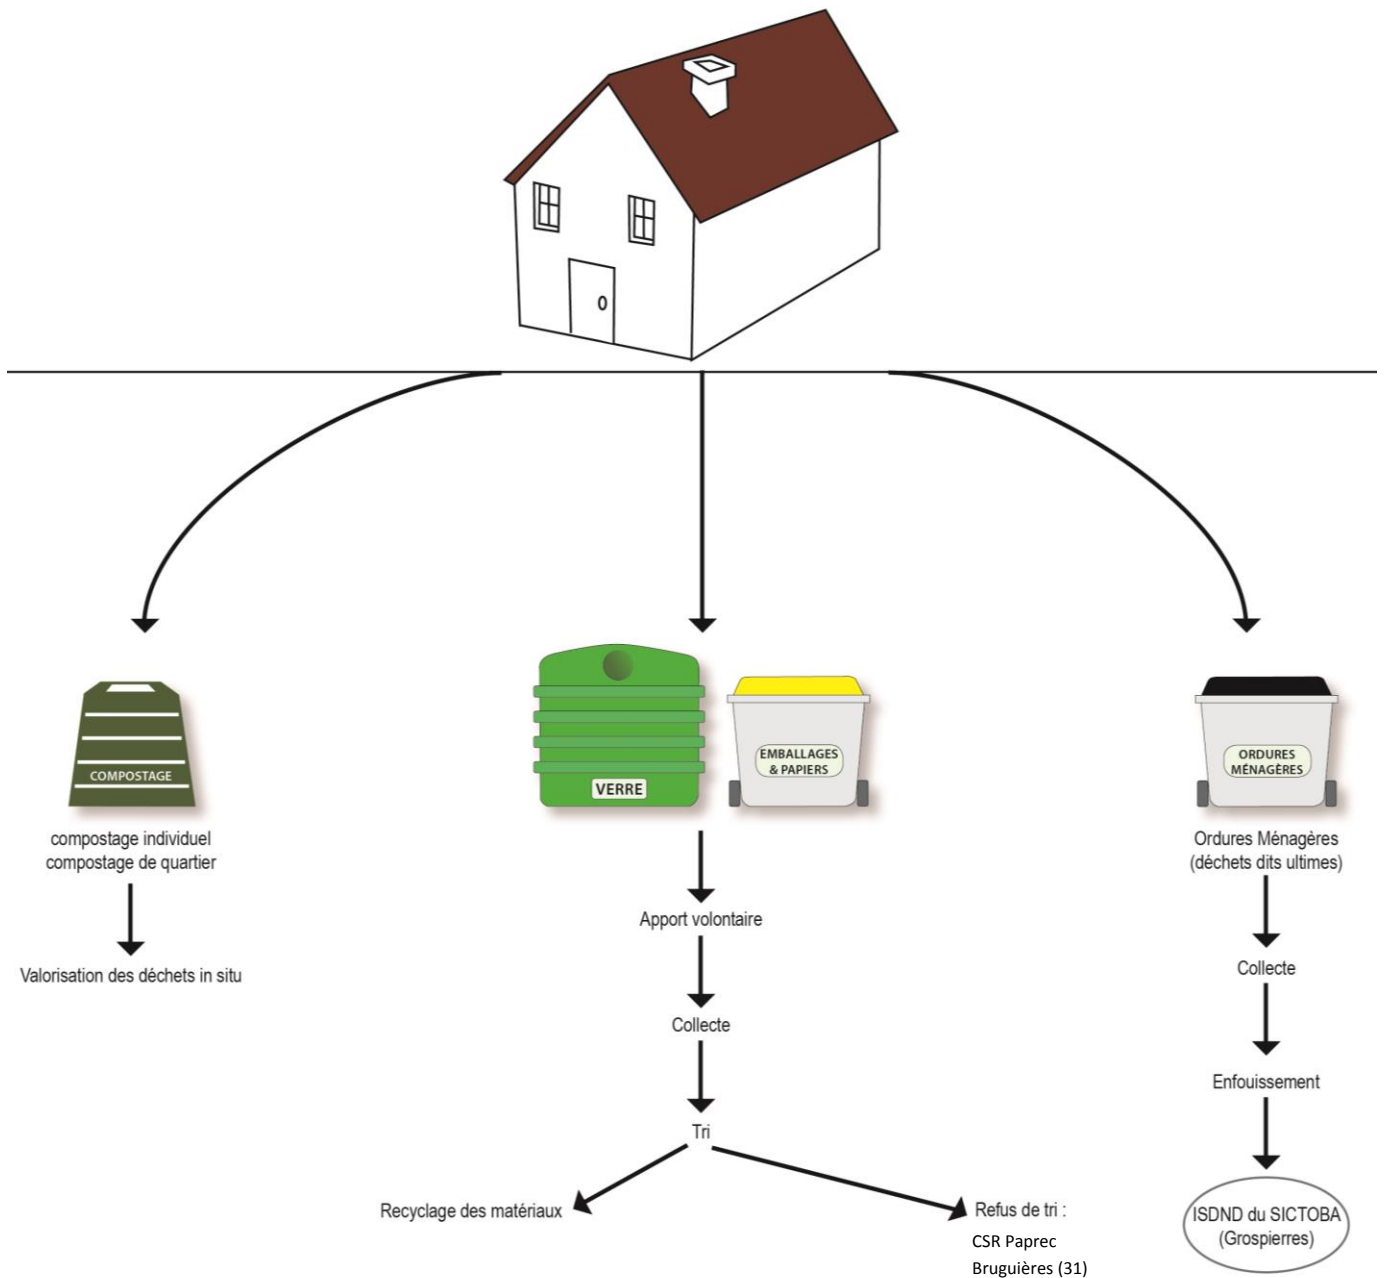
COMPOSTAGE

compostage individuel
compostage de quartier

Valorisation des déchets in situ

VERRE

EMBALLAGES & PAPIERS

Apport volontaire

Collecte

Tri

Recyclage des matériaux

Refus de tri :
CSR Paprec
Bruguières (31)

ORDURES MÉNAGÈRES

Ordures Ménagères
(déchets dits ultimes)

Collecte

Enfouissement

ISDND du SICTOBA
(Grospierres)